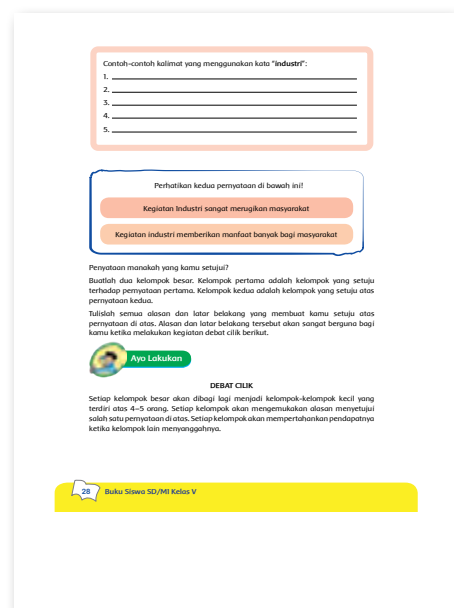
Contoh-contoh kalimat yang menggunakan kata "**industri**":
1. ______
2. ______
3. ______
4. ______
5. ______

Perhatikan kedua pernyataan di bawah ini!

Kegiatan Industri sangat merugikan masyarakat

Kegiatan industri memberikan manfaat banyak bagi masyarakat

Peryataan manakah yang kamu setujui?

Buatlah dua kelompok besar. Kelompok pertama adalah kelompok yang setuju terhadap pernyataan pertama. Kelompok kedua adalah kelompok yang setuju atas pernyataan kedua.

Tulislah semua alasan dan latar belakang yang membuat kamu setuju atas pernyataan di atas. Alasan dan latar belakang tersebut akan sangat berguna bagi kamu ketika melakukan kegiatan debat cilik berikut.

Ayo Lakukan

DEBAT CILIK

Setiap kelompok besar akan dibagi lagi menjadi kelompok-kelompok kecil yang terdiri atas 4–5 orang. Setiap kelompok akan mengemukakan alasan menyetujui salah satu pernyataan di atas. Setiap kelompok akan mempertahankan pendapatnya ketika kelompok lain menyanggahnya.

28 Buku Siswa SD/MI Kelas V